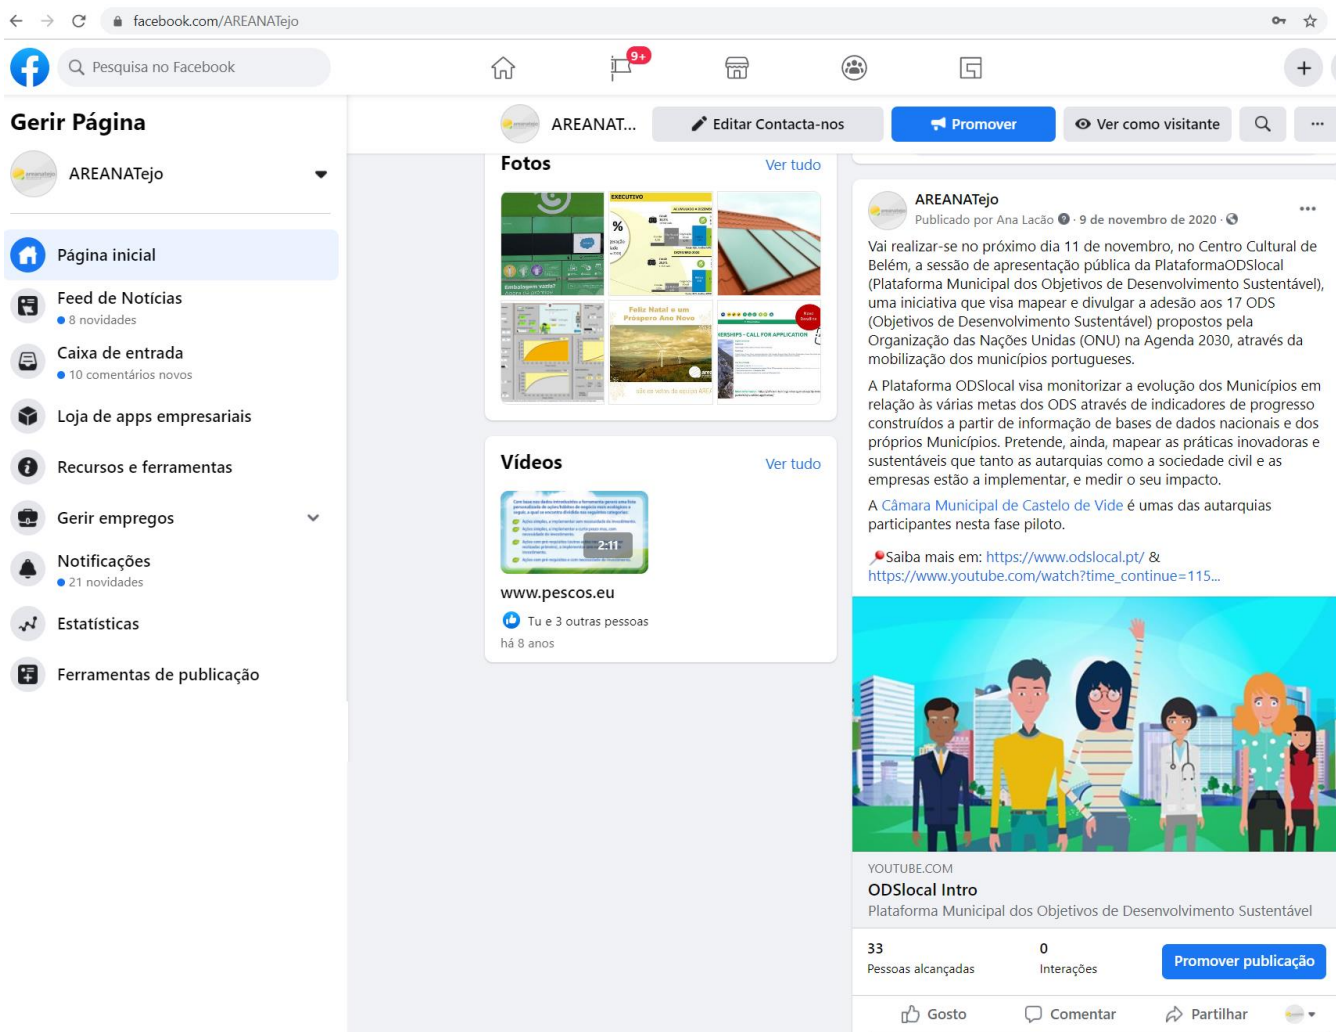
facebook.com/AREANATejo

Pesquisa no Facebook

9+

Gerir Página

AREANATejo

Página inicial

Feed de Notícias
8 novidades

Caixa de entrada
10 comentários novos

Loja de apps empresariais

Recursos e ferramentas

Gerir empregos

Notificações
21 novidades

Estatísticas

Ferramentas de publicação

AREANAT...

Editar Contacta-nos

Promover

Ver como visitante

Fotos

Ver tudo

Vídeos

Ver tudo

2:11

www.pescos.eu

Tu e 3 outras pessoas

há 8 anos

AREANATejo
Publicado por Ana Lacão · 9 de novembro de 2020 ·

Vai realizar-se no próximo dia 11 de novembro, no Centro Cultural de Belém, a sessão de apresentação pública da PlataformaODSlocal (Plataforma Municipal dos Objetivos de Desenvolvimento Sustentável), uma iniciativa que visa mapear e divulgar a adesão aos 17 ODS (Objetivos de Desenvolvimento Sustentável) propostos pela Organização das Nações Unidas (ONU) na Agenda 2030, através da mobilização dos municípios portugueses.

A Plataforma ODSlocal visa monitorizar a evolução dos Municípios em relação às várias metas dos ODS através de indicadores de progresso construídos a partir de informação de bases de dados nacionais e dos próprios Municípios. Pretende, ainda, mapear as práticas inovadoras e sustentáveis que tanto as autarquias como a sociedade civil e as empresas estão a implementar, e medir o seu impacto.

A Câmara Municipal de Castelo de Vide é umas das autarquias participantes nesta fase piloto.

Saiba mais em: https://www.odslocal.pt/ & https://www.youtube.com/watch?time_continue=115...

YOUTUBE.COM
ODSlocal Intro
Plataforma Municipal dos Objetivos de Desenvolvimento Sustentável

33
Pessoas alcançadas

0
Interações

Promover publicação

Gosto

Comentar

Partilhar